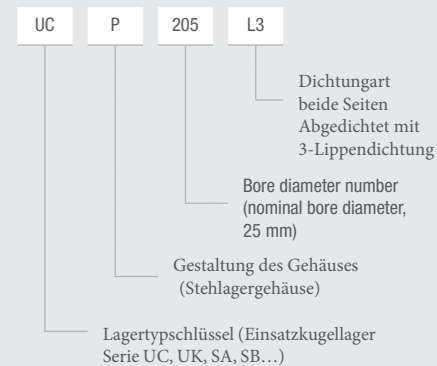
UC P 205 L3

Dichtungart
beide Seiten
Abgedichtet mit
3-Lippendichtung

Bore diameter number
(nominal bore diameter,
25 mm)

Gestaltung des Gehäuses
(Stehlagergehäuse)

Lagertypschlüssel (Einsatzkugellager
Serie UC, UK, SA, SB…)